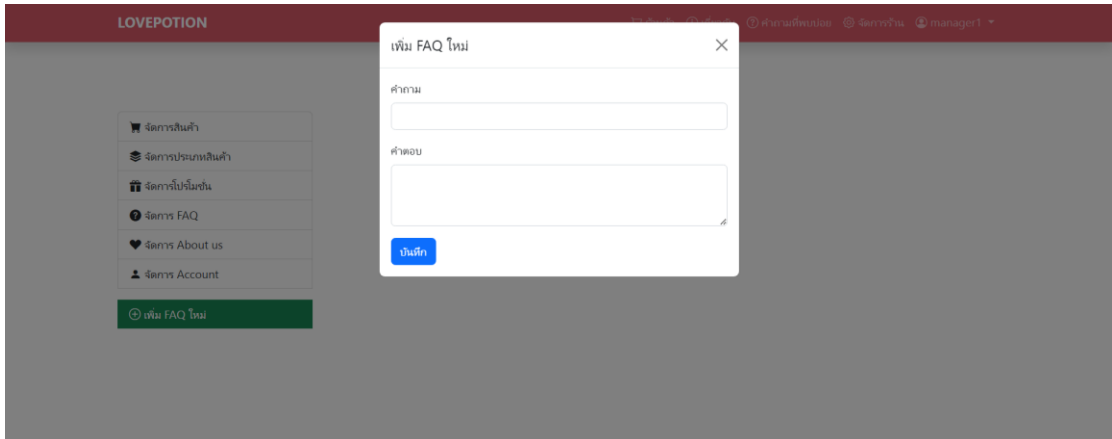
LOVEPOTION

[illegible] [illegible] คำถามที่พบบ่อย จัดการร้าน manager1

เพิ่ม FAQ ใหม่

×

คำถาม

คำตอบ

บันทึก

จัดการสินค้า

จัดการประเภทสินค้า

จัดการโปรโมชั่น

จัดการ FAQ

จัดการ About us

จัดการ Account

เพิ่ม FAQ ใหม่